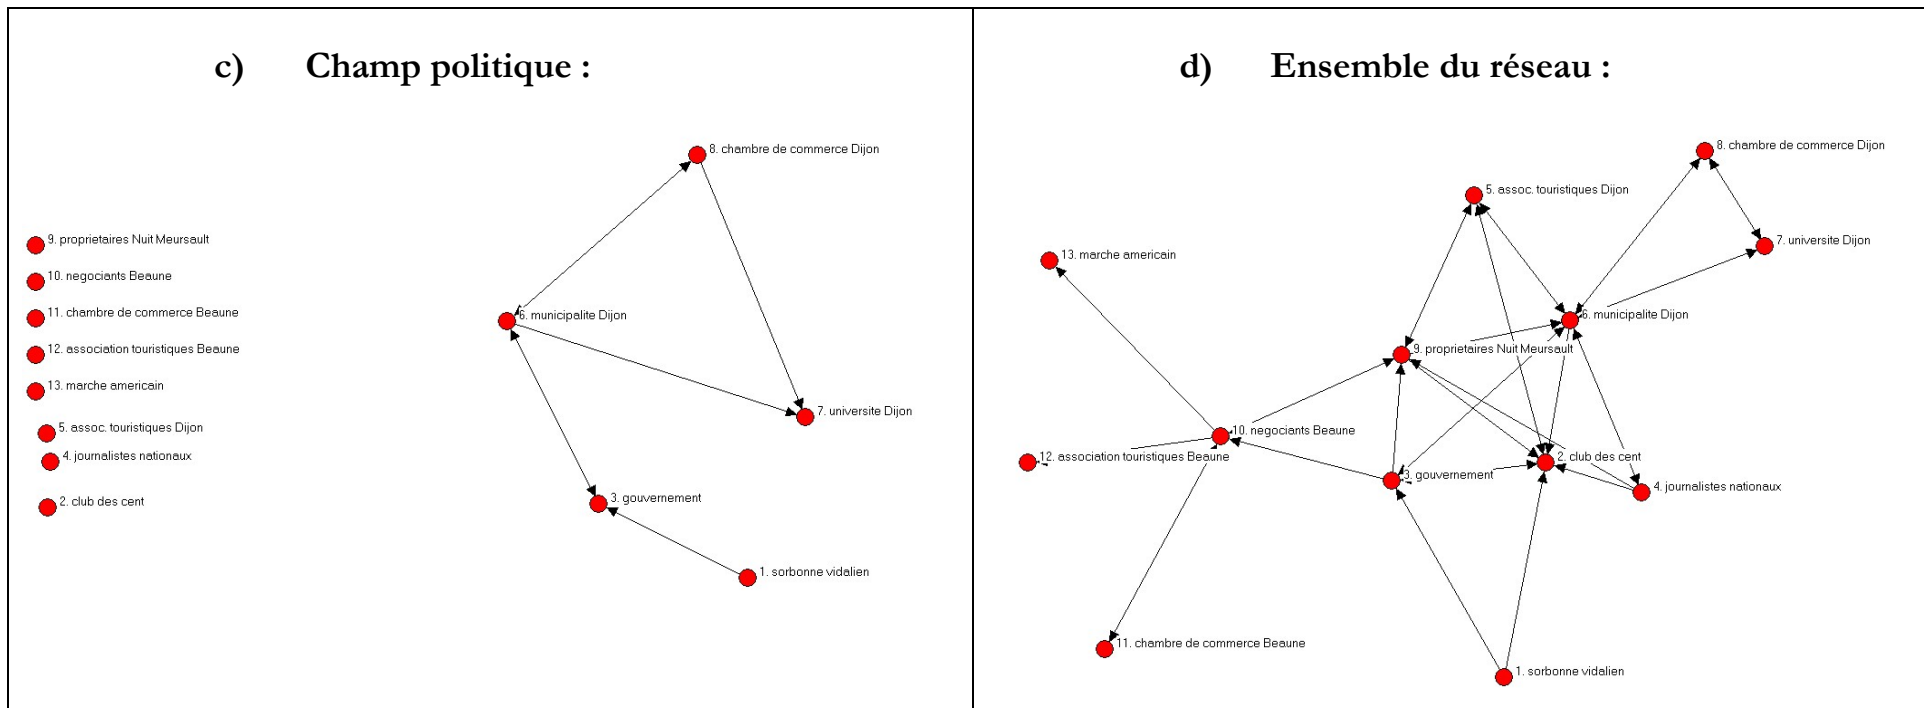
| c) Champ politique : | d) Ensemble du réseau : |
|---|---|
| 9. proprietaires Nuit Meursault<br>10. negociants Beaune<br>11. chambre de commerce Beaune<br>12. association touristiques Beaune<br>13. marche americain<br>5. assoc. touristiques Dijon<br>4. journalistes nationaux<br>2. club des cent<br>8. chambre de commerce Dijon<br>6. municipalite Dijon<br>7. universite Dijon<br>3. gouvernement<br>1. sorbonne vidalien | 8. chambre de commerce Dijon<br>5. assoc. touristiques Dijon<br>7. universite Dijon<br>13. marche americain<br>6. municipalite Dijon<br>9. proprietaires Nuit Meursault<br>10. negociants Beaune<br>2. club des cent<br>12. association touristiques Beaune<br>3. gouvernement<br>4. journalistes nationaux<br>11. chambre de commerce Beaune<br>1. sorbonne vidalien |